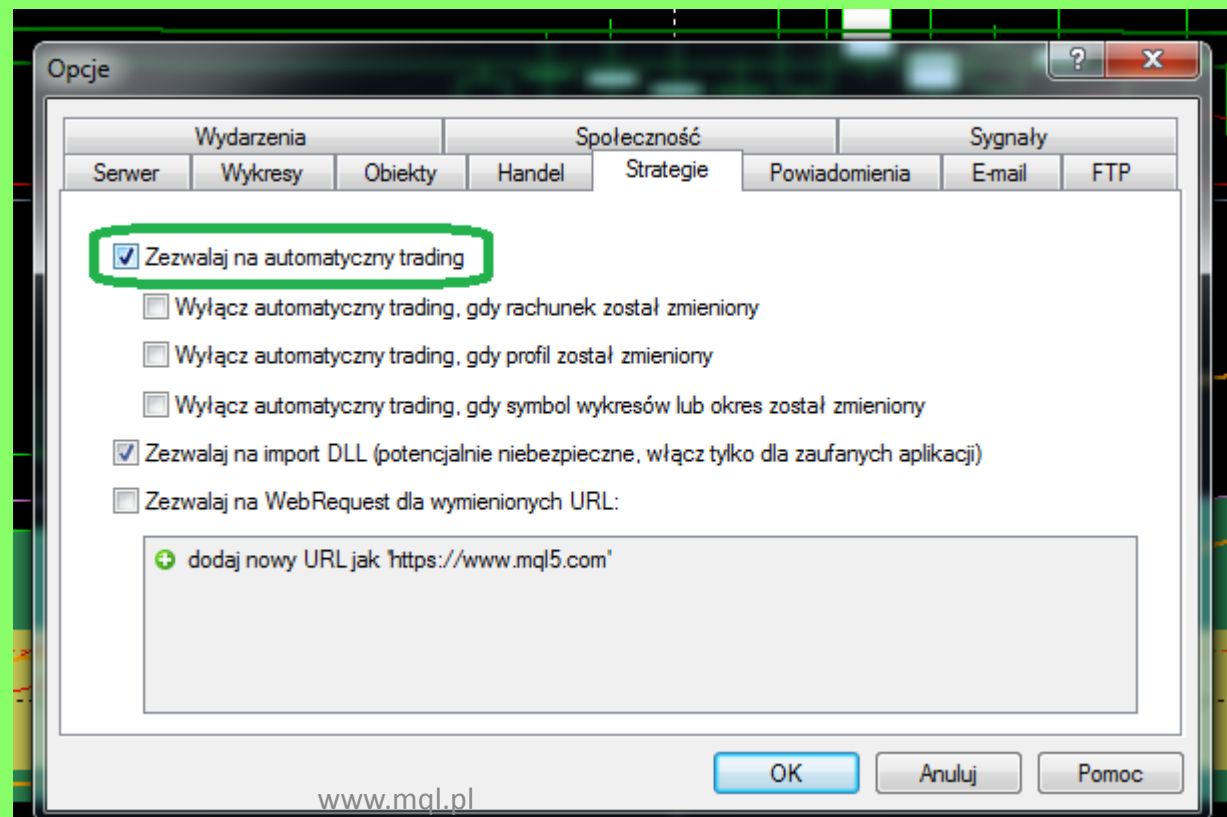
Opcje

?

X

Wydarzenia

Społeczność

Sygnały

Serwer

Wykresy

Obiekty

Handel

Strategie

Powiadomienia

E-mail

FTP

Zezwalaj na automatyczny trading

Wyłącz automatyczny trading, gdy rachunek został zmieniony

Wyłącz automatyczny trading, gdy profil został zmieniony

Wyłącz automatyczny trading, gdy symbol wykresów lub okres został zmieniony

Zezwalaj na import DLL (potencjalnie niebezpieczne, włącz tylko dla zaufanych aplikacji)

Zezwalaj na WebRequest dla wymienionych URL:

dodaj nowy URL jak 'https://www.mql5.com'

OK

Anuluj

Pomoc

www.mql.pl